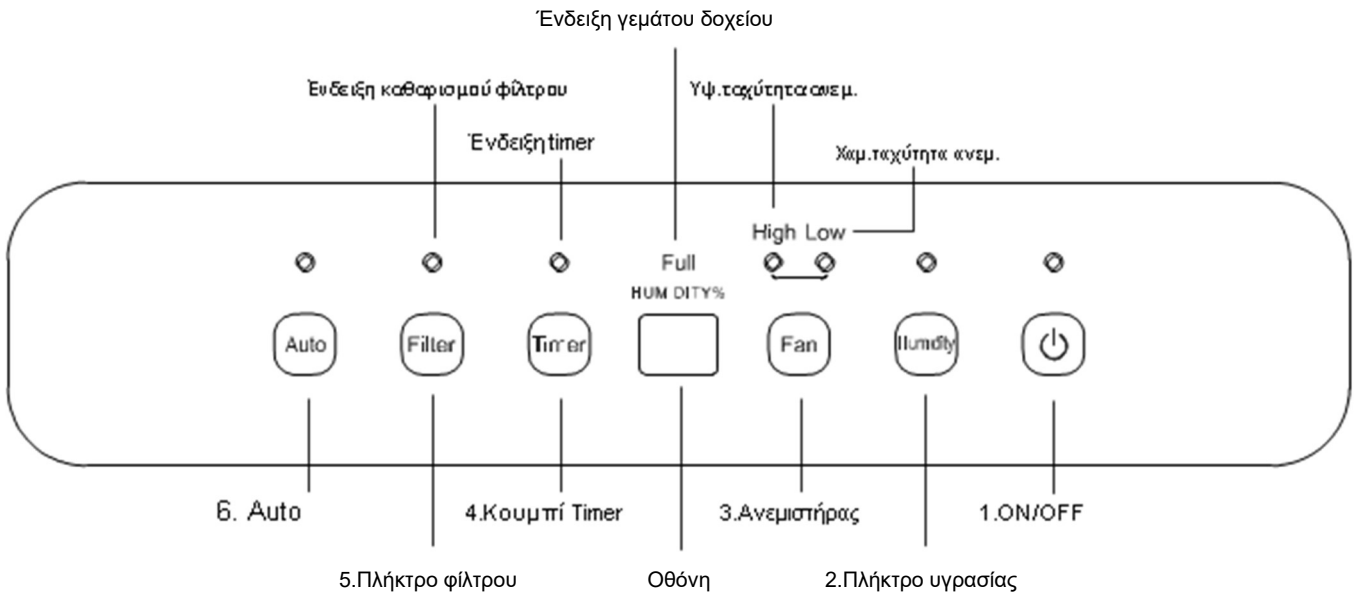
Ένδειξη γεμάτου δοχείου

Ένδειξη καθαρισμού φίλτρου

Υψ.ταχύτητα ανεμ.

Ένδειξη timer

Χαμ.ταχύτητα ανεμ.

High Low

Full

HUM DITY%

Auto

Filter

Timer

Fan

Humidity

6. Auto

4.Κουμπί Timer

3.Ανεμιστήρας

1.ON/OFF

5.Πλήκτρο φίλτρου

Οθόνη

2.Πλήκτρο υγρασίας